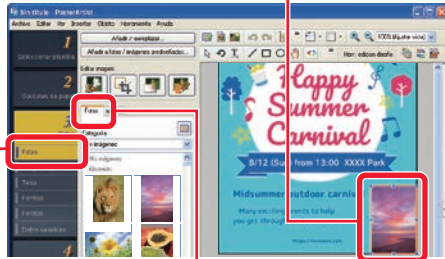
Sin título - PosterArtist
Archivo Editar Ver Insertar Objeto Herramienta Ayuda
1
Seleccionar plantilla
2
Selección de imagen
3
Fotos
Texto
Formas
Fondos
Datos variables
4
Añadir / reemplazar...
Añadir fotos / imágenes predefinidas...
Editar imagen
Fotos
Categoría
Imágenes
Mis imágenes
Ajustado:
100% (Ajustar vista)
Herr. edición diseño
Happy
Summer
Carnival
8/12 (Sun) from 13:00 XXXX Park
Midsummer outdoor carnival
Many excellent events to help you get through